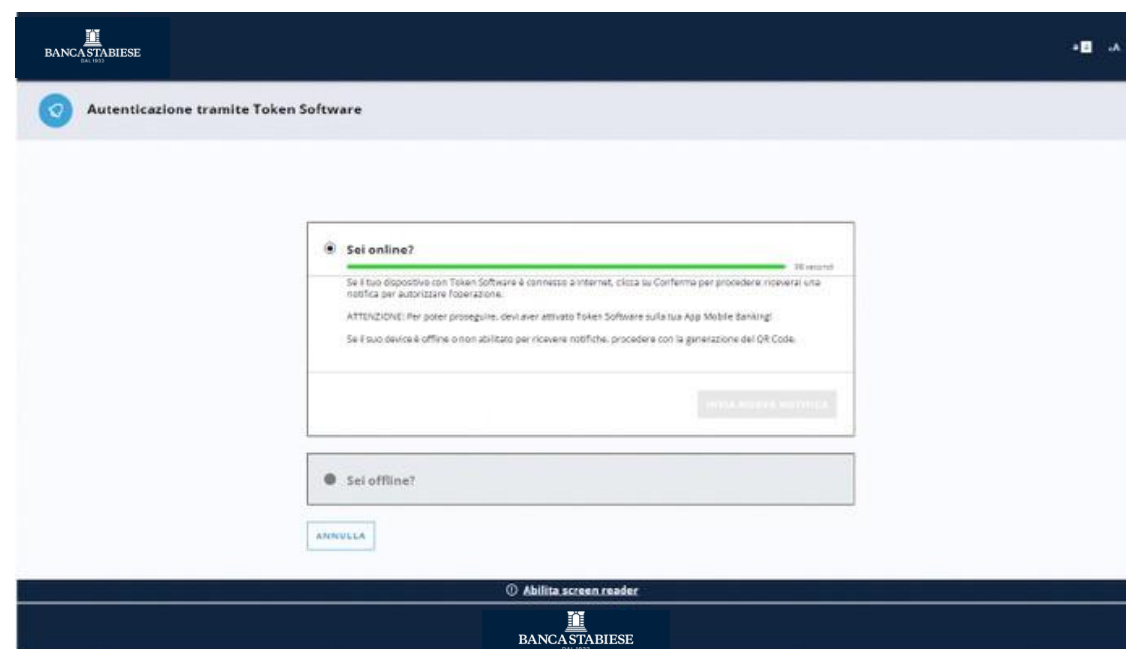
BANCA STABIESE
DAL 1922

+A -A

Autenticazione tramite Token Software

Sei online?

98 secondi

Se il tuo dispositivo con Token Software è connesso a internet, clicca su Conferma per procedere: riceverai una notifica per autorizzare l'operazione.

ATTENZIONE: Per poter proseguire, devi aver attivato Token Software sulla tua App Mobile Banking!

Se il tuo device è offline o non abilitato per ricevere notifiche, procedere con la generazione del QR Code.

INVIA NUOVA NOTIFICA

Sei offline?

ANNULLA

Abilita screen reader

BANCA STABIESE
DAL 1922